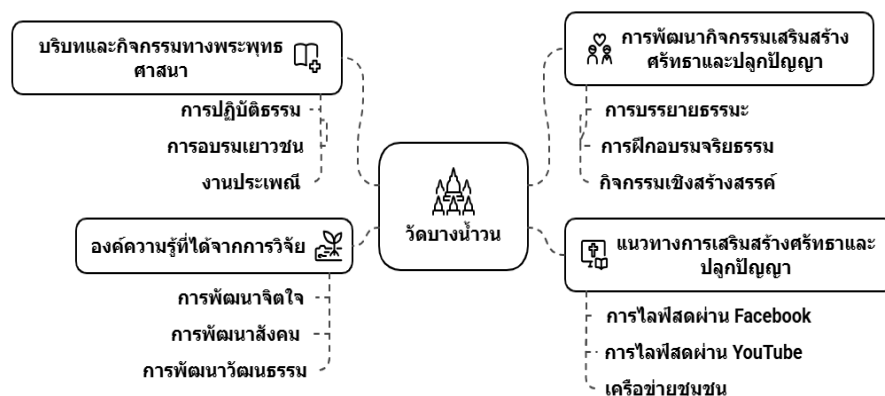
บริบทและกิจกรรมทางพระพุทธศาสนา

การปฏิบัติธรรม

การอบรมเยาวชน

งานประเพณี

การพัฒนากิจกรรมเสริมสร้างศรัทธาและปลูกปัญญา

การบรรยายธรรมะ

การฝึกอบรมจริยธรรม

กิจกรรมเชิงสร้างสรรค์

วัดบางน้ำวน

องค์ความรู้ที่ได้จากการวิจัย

การพัฒนาจิตใจ

การพัฒนาสังคม

การพัฒนาวัฒนธรรม

แนวทางการเสริมสร้างศรัทธาและปลูกปัญญา

การไลฟ์สดผ่าน Facebook

การไลฟ์สดผ่าน YouTube

เครือข่ายชุมชน